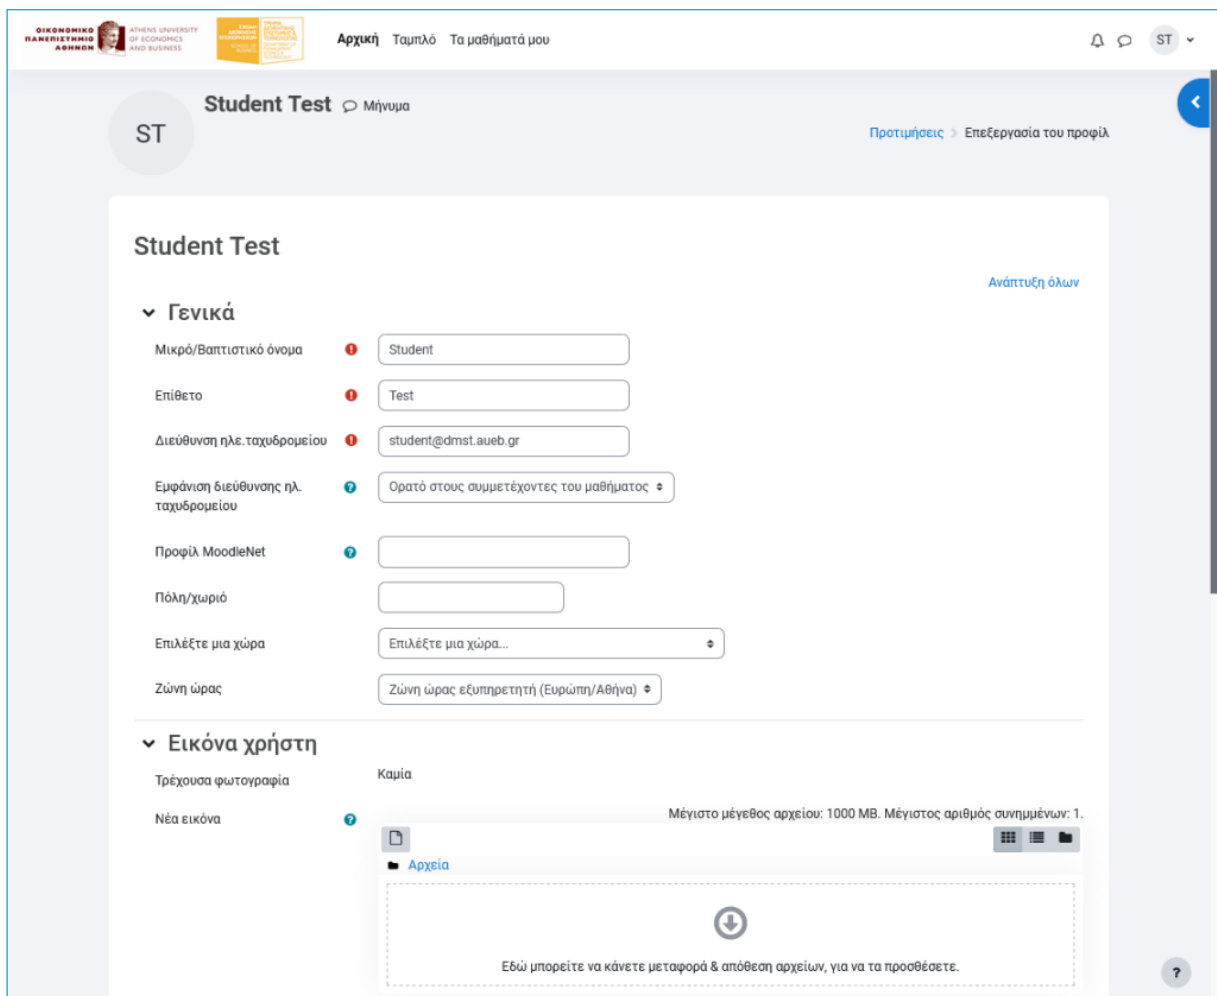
ΟΙΚΟΝΟΜΙΚΟ ΠΑΝΕΠΙΣΤΗΜΙΟ ΑΘΗΝΩΝ ATHENS UNIVERSITY OF ECONOMICS AND BUSINESS

Αρχική Ταμπλό Τα μαθήματά μου

ST

ST

Student Test Μήνυμα

Προτιμήσεις > Επεξεργασία του προφίλ

Student Test

Ανάπτυξη όλων

Γενικά

Μικρό/Βαπτιστικό όνομα | Student

Επίθετο | Test

Διεύθυνση ηλε.ταχυδρομείου | student@dmst.aueb.gr

Εμφάνιση διεύθυνσης ηλ. ταχυδρομείου | Ορατό στους συμμετέχοντες του μαθήματος

Προφίλ MoodleNet

Πόλη/χωριό

Επιλέξτε μια χώρα | Επιλέξτε μια χώρα...

Ζώνη ώρας | Ζώνη ώρας εξυπηρετητή (Ευρώπη/Αθήνα)

Εικόνα χρήστη

Τρέχουσα φωτογραφία | Καμία

Νέα εικόνα

Μέγιστο μέγεθος αρχείου: 1000 MB. Μέγιστος αριθμός συνημμένων: 1.

Αρχεία

Εδώ μπορείτε να κάνετε μεταφορά & απόθεση αρχείων, για να τα προσθέσετε.

?